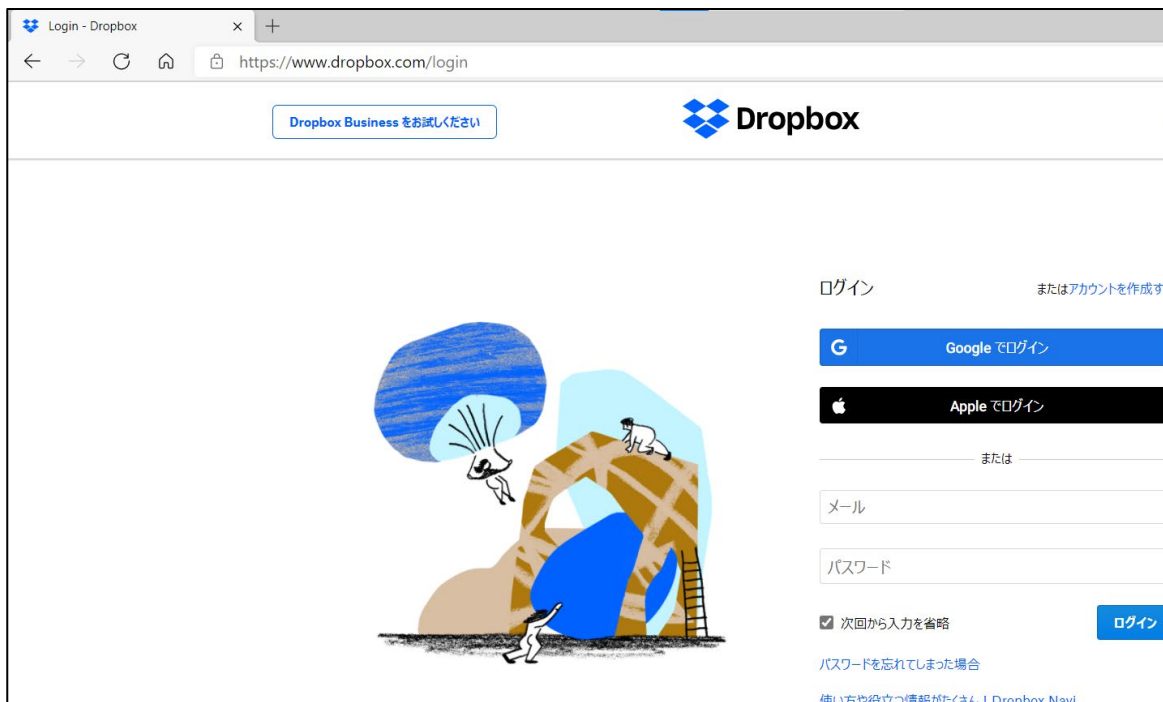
Login - Dropbox ×

https://www.dropbox.com/login

Dropbox Business をお試しください

Dropbox

ログイン

またはアカウントを作成す

Google でログイン

Apple でログイン

または

メール

パスワード

次回から入力を省略

ログイン

パスワードを忘れてしまった場合

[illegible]